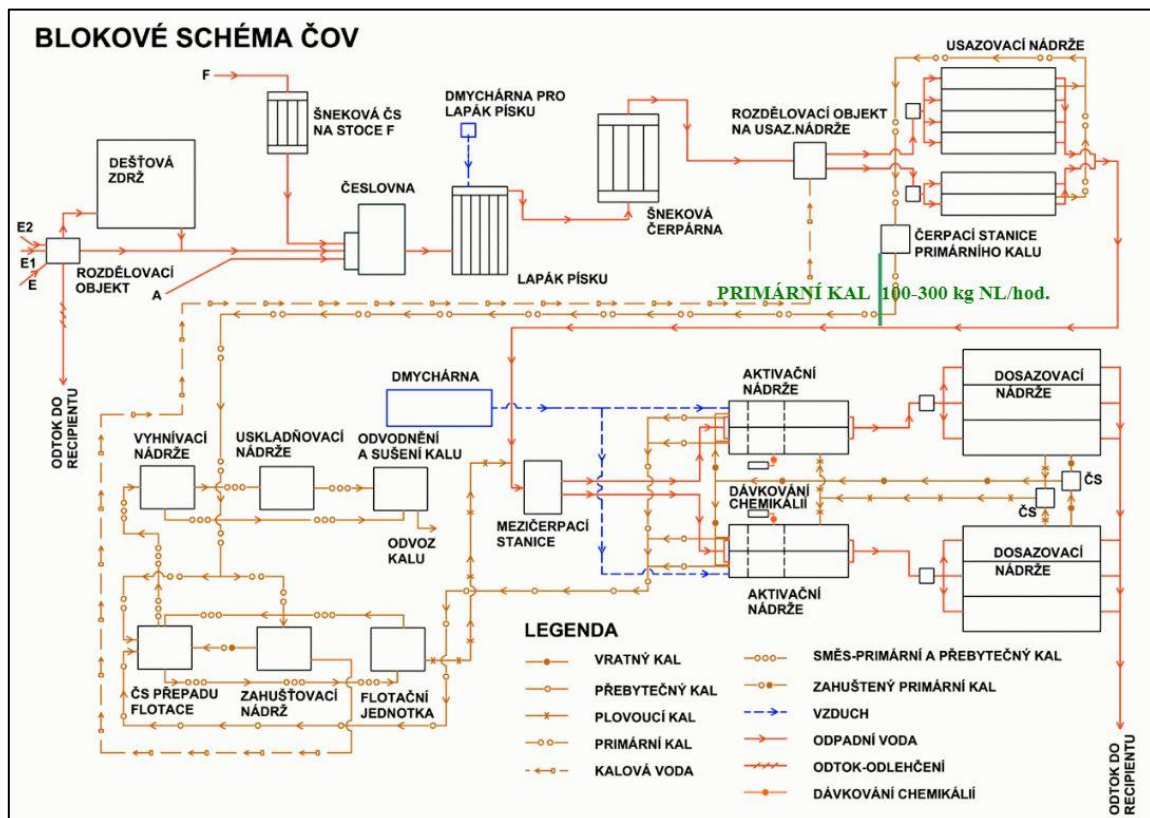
BLOKOVÉ SCHÉMA ČOV

F

ŠNEKOVÁ ČS NA STOCE F

DMYCHÁRNA PRO LAPÁK PÍSKU

USAZOVACÍ NÁDRŽE

ROZDĚLOVACÍ OBJEKT NA USAZ.NÁDRŽE

DEŠŤOVÁ ZDRŽ

ČESLOVNA

ŠNEKOVÁ ČERPÁRNA

ČERPACÍ STANICE PRIMÁRNÍHO KALU

E2

E1

E

ROZDĚLOVACÍ OBJEKT

A

LAPÁK PÍSKU

PRIMÁRNÍ KAL 100-300 kg NL/hod.

ODTOK DO RECIPIENTU

DMYCHÁRNA

AKTIVAČNÍ NÁDRŽE

DOSAZOVACÍ NÁDRŽE

VYHNÍVACÍ NÁDRŽE

USKLADŇOVACÍ NÁDRŽE

ODVODNĚNÍ A SUŠENÍ KALU

DÁVKOVÁNÍ CHEMIKÁLIÍ

ČS

ČS

MEZIČERPACÍ STANICE

ODVOZ KALU

DOSAZOVACÍ NÁDRŽE

AKTIVAČNÍ NÁDRŽE

LEGENDA

ČS PŘEPADU FLOTACE

ZAHUŠŤOVACÍ NÁDRŽ

FLOTAČNÍ JEDNOTKA

VRATNÝ KAL

PŘEBYTEČNÝ KAL

PLOVOUCÍ KAL

PRIMÁRNÍ KAL

KALOVÁ VODA

SMĚS-PRIMÁRNÍ A PŘEBYTEČNÝ KAL

ZAHUŠTĚNÝ PRIMÁRNÍ KAL

VZDUCH

ODPADNÍ VODA

ODTOK-ODLEHČENÍ

DÁVKOVÁNÍ CHEMIKÁLIÍ

ODTOK DO RECIPIENTU